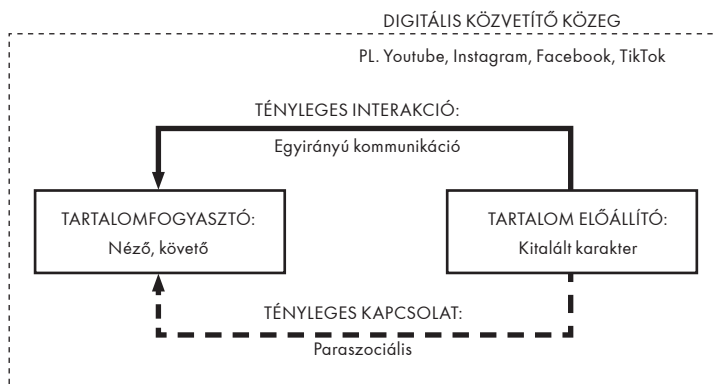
DIGITÁLIS KÖZVETÍTŐ KÖZEG

PL. Youtube, Instagram, Facebook, TikTok

TÉNYLEGES INTERAKCIÓ:

Egyirányú kommunikáció

TARTALOMFOGYASZTÓ:

Néző, követő

TARTALOM ELŐÁLLÍTÓ:

Kitalált karakter

TÉNYLEGES KAPCSOLAT:

Paraszociális